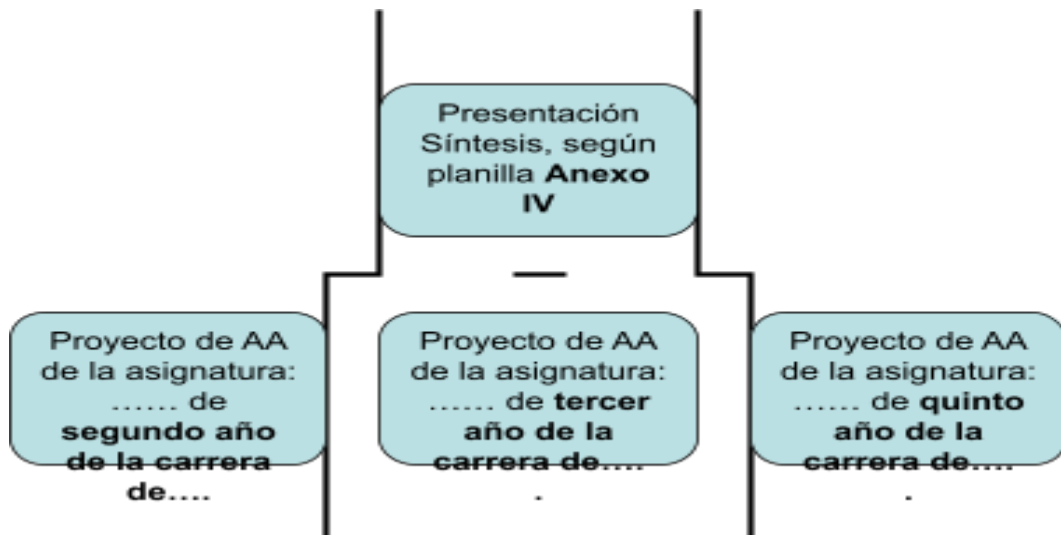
Presentación Síntesis, según planilla **Anexo IV**

Proyecto de AA de la asignatura: …… de **segundo año de la carrera de….**

Proyecto de AA de la asignatura: …… de **tercer año de la carrera de…. .**

Proyecto de AA de la asignatura: …… de **quinto año de la carrera de…. .**